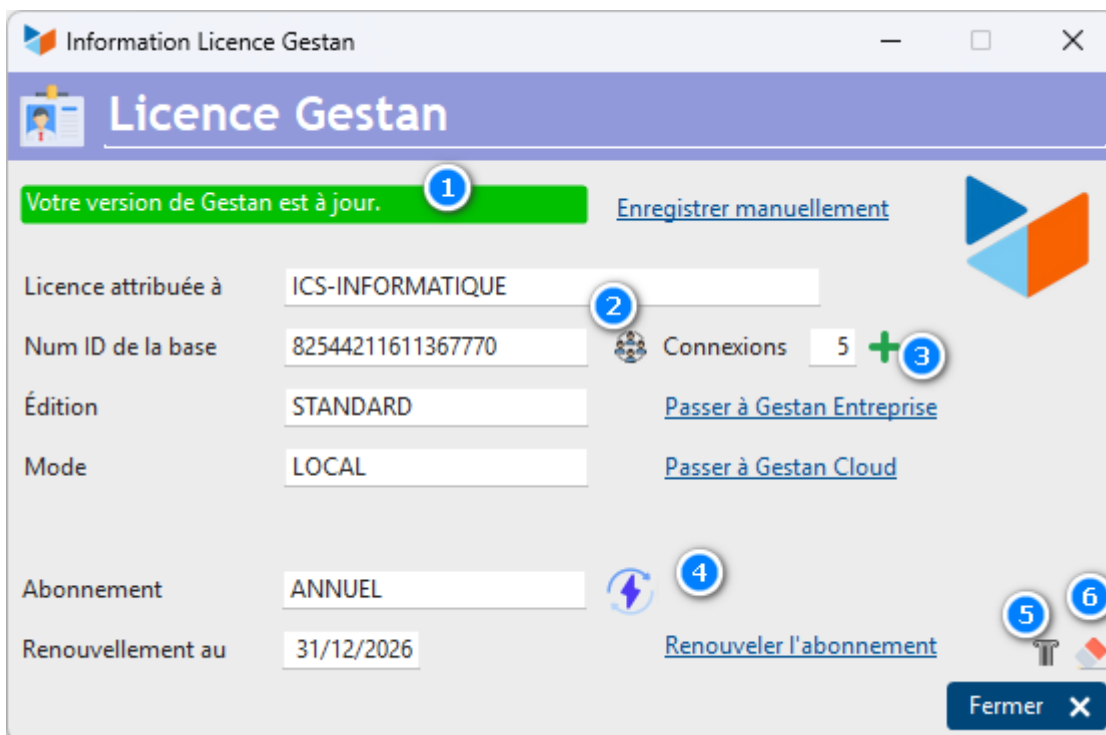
Information Licence Gestan

Licence Gestan

Votre version de Gestan est à jour.

1

Enregistrer manuellement

Licence attribuée à ICS-INFORMATIQUE

2

Num ID de la base 82544211611367770

Connexions 5

3

Édition STANDARD

Passer à Gestan Entreprise

Mode LOCAL

Passer à Gestan Cloud

4

Abonnement ANNUEL

Renouvellement au 31/12/2026

Renouveler l'abonnement

5

6

Fermer